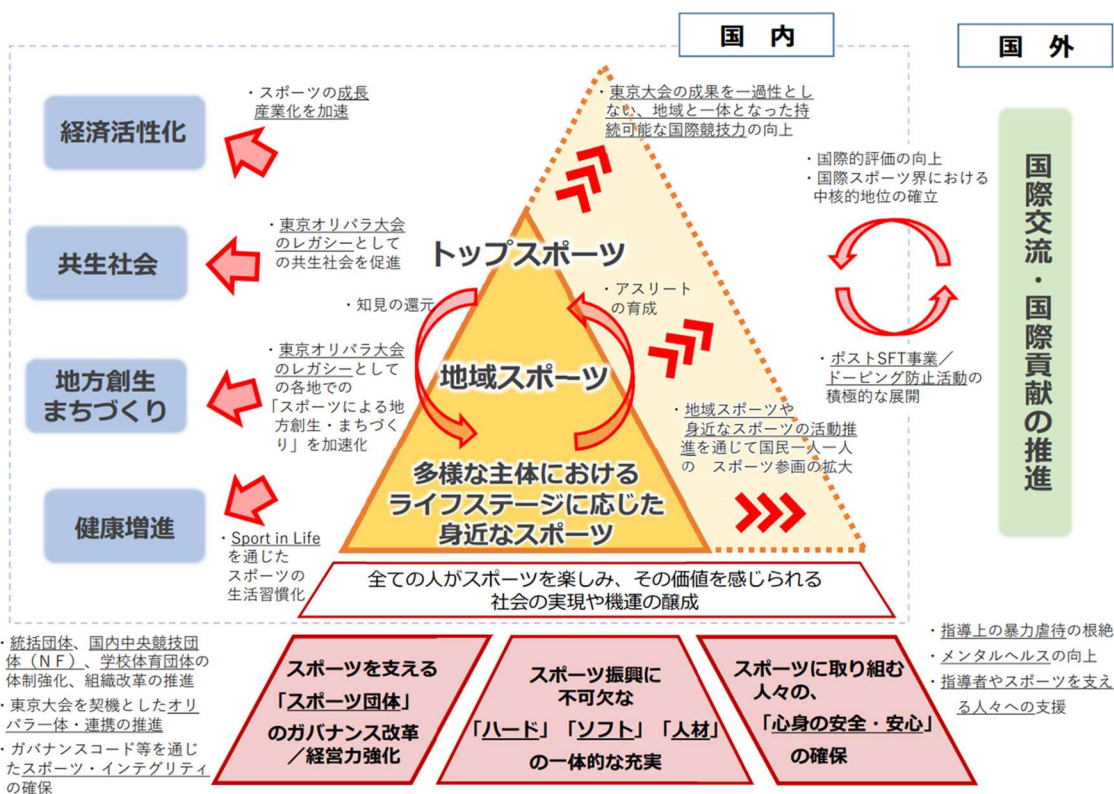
国　内

国　外

経済活性化

・スポーツの成長産業化を加速

共生社会

・東京オリパラ大会のレガシーとしての共生社会を促進

地方創生
まちづくり

・東京オリパラ大会のレガシーとしての各地での「スポーツによる地方創生・まちづくり」を加速化

健康増進

・Sport in Lifeを通じたスポーツの生活習慣化

・東京大会の成果を一過性としない、地域と一体となった持続可能な国際競技力の向上

トップスポーツ

・知見の還元

・アスリートの育成

地域スポーツ

多様な主体における
ライフステージに応じた
身近なスポーツ

・地域スポーツや身近なスポーツの活動推進を通じて国民一人一人の　スポーツ参画の拡大

・国際的評価の向上
・国際スポーツ界における中核的地位の確立

・ポストSFT事業／ドーピング防止活動の積極的な展開

国際交流・国際貢献の推進

全ての人がスポーツを楽しみ、その価値を感じられる
社会の実現や機運の醸成

・統括団体、国内中央競技団体（ＮＦ）、学校体育団体の体制強化、組織改革の推進
・東京大会を契機としたオリパラ一体・連携の推進
・ガバナンスコード等を通じたスポーツ・インテグリティの確保

スポーツを支える
「スポーツ団体」
のガバナンス改革
／経営力強化

スポーツ振興に
不可欠な
「ハード」「ソフト」「人材」
の一体的な充実

スポーツに取り組む
人々の、
「心身の安全・安心」
の確保

・指導上の暴力虐待の根絶
・メンタルヘルスの向上
・指導者やスポーツを支える人々への支援